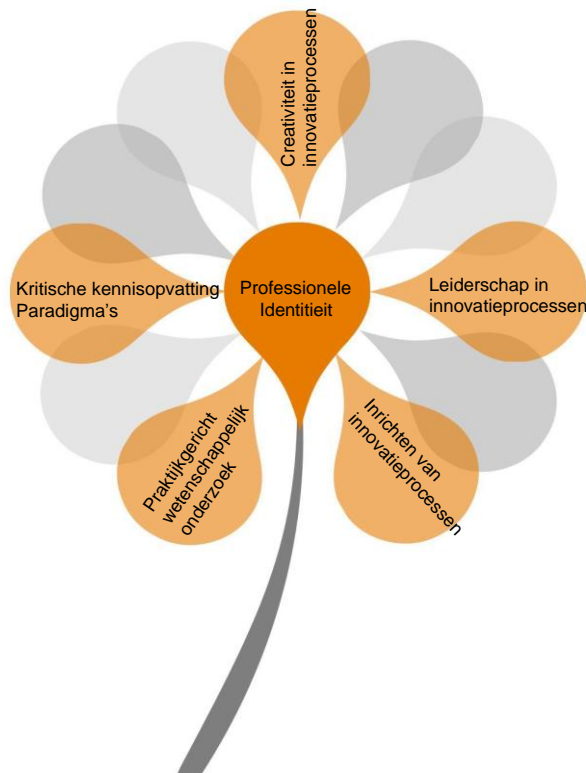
Creativiteit in innovatieprocessen

Kritische kennisopvatting Paradigma's

Professionele Identiteit

Leiderschap in innovatieprocessen

Praktijkgericht wetenschappelijk onderzoek

Inrichten van innovatieprocessen